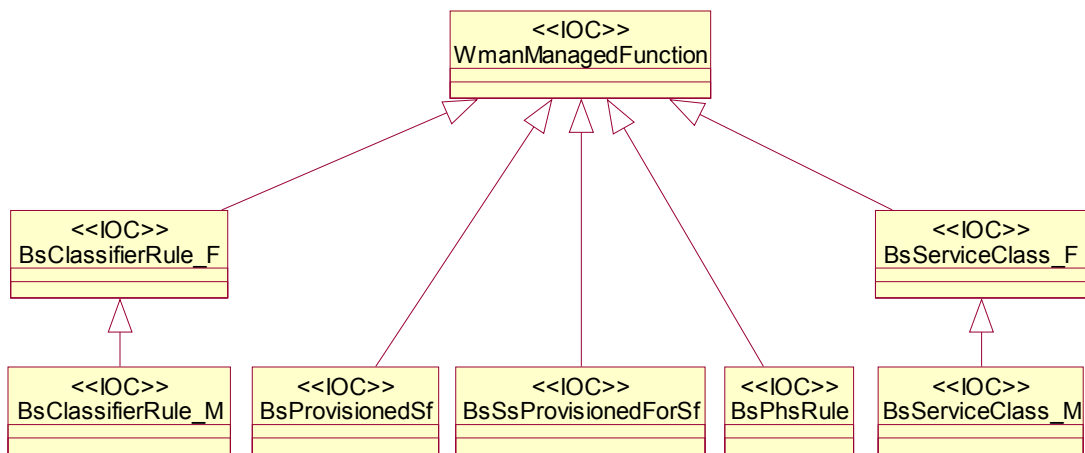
<<IOC>>
WmanManagedFunction

<<IOC>>
BsClassifierRule_F

<<IOC>>
BsServiceClass_F

<<IOC>>
BsClassifierRule_M

<<IOC>>
BsProvisionedSf

<<IOC>>
BsSsProvisionedForSf

<<IOC>>
BsPhsRule

<<IOC>>
BsServiceClass_M